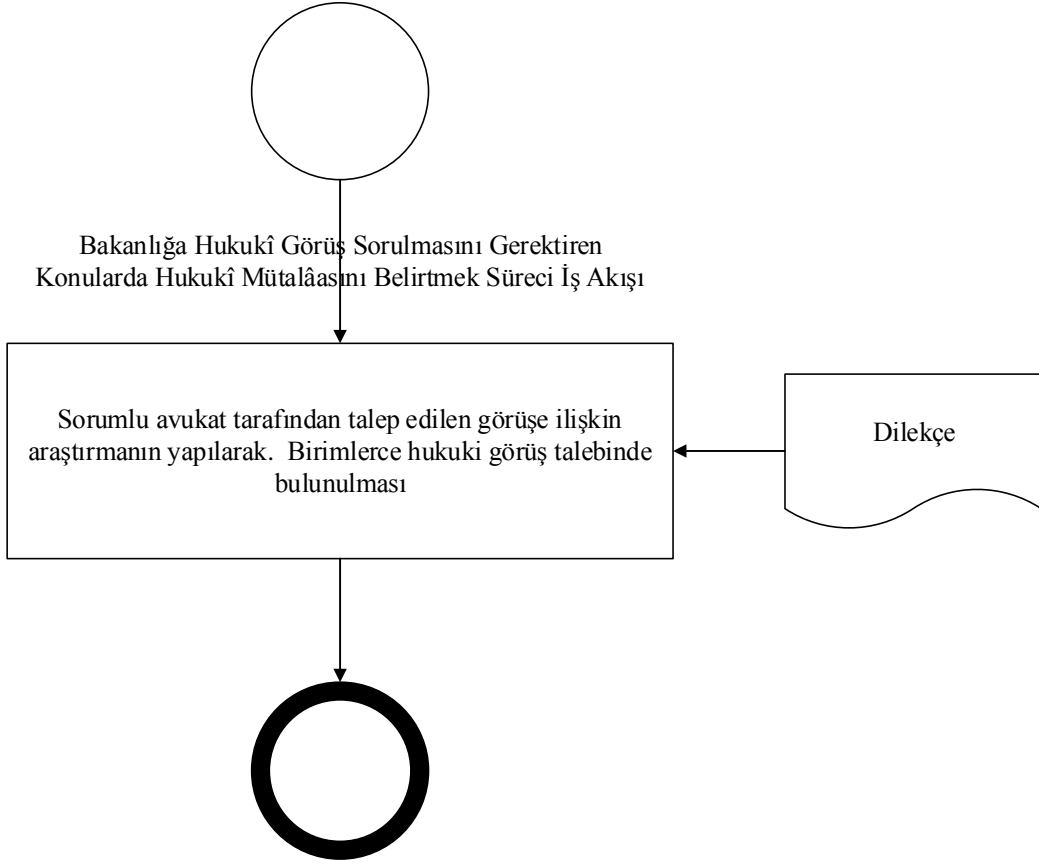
Bakanlığa Hukukî Görüş Sorulmasını Gerektiren Konularda Hukukî Mütalâasını Belirtmek Süreci İş Akışı

Sorumlu avukat tarafından talep edilen görüşe ilişkin araştırmanın yapılarak.  Birimlerce hukuki görüş talebinde bulunulması

Dilekçe